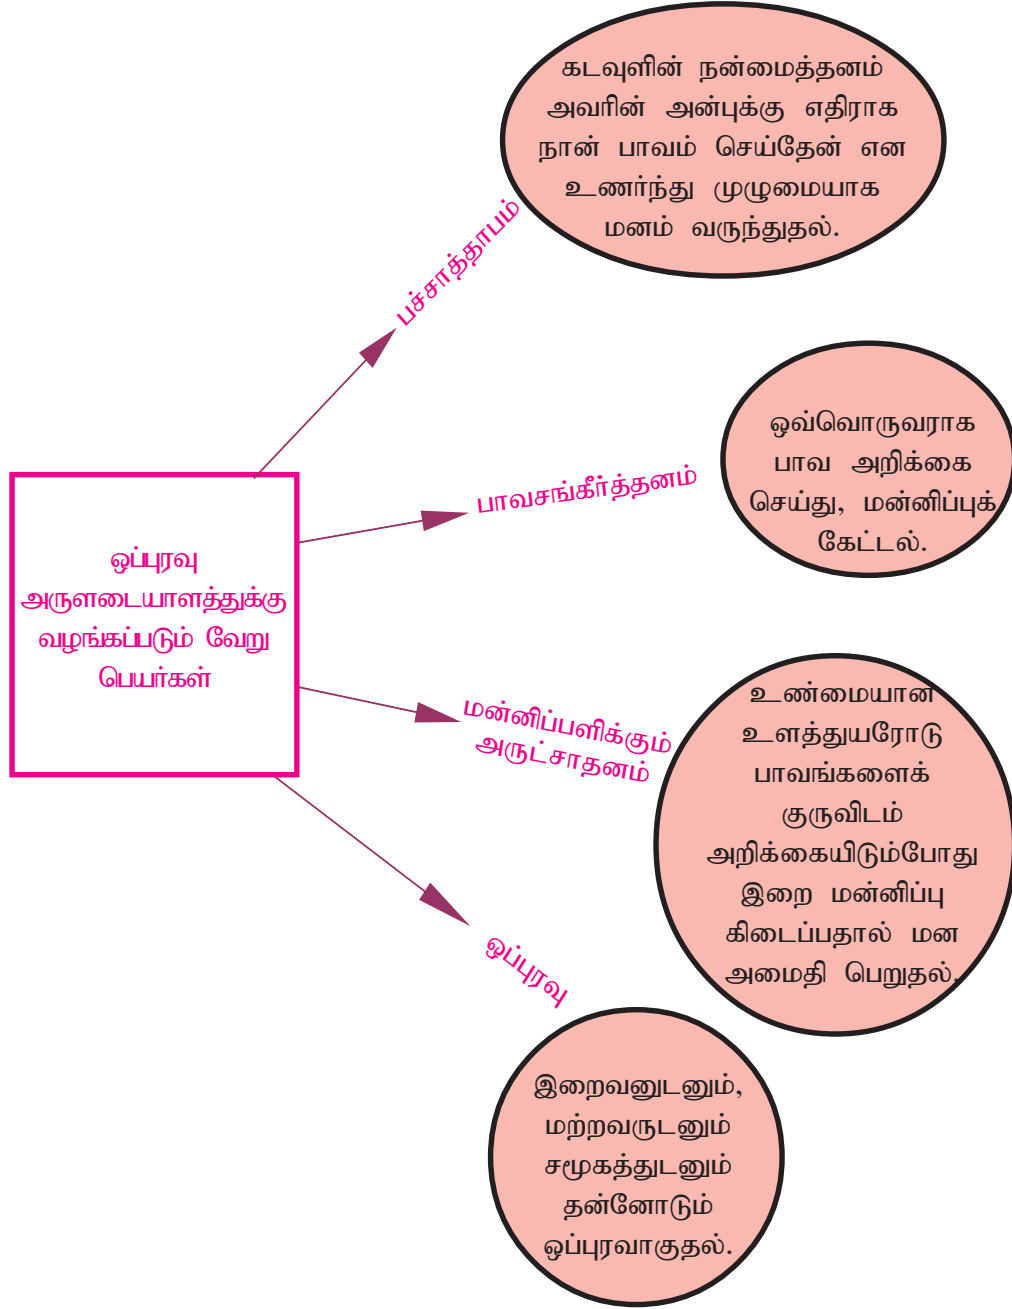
ஒப்புரவு அருளடையாளத்துக்கு வழங்கப்படும் வேறு பெயர்கள்

பச்சாத்தாபம்

கடவுளின் நன்மைத்தனம் அவரின் அன்புக்கு எதிராக நான் பாவம் செய்தேன் என உணர்ந்து முழுமையாக மனம் வருந்துதல்.

பாவசங்கீர்த்தனம்

ஒவ்வொருவராக பாவ அறிக்கை செய்து, மன்னிப்புக் கேட்டல்.

மன்னிப்பளிக்கும் அருட்சாதனம்

உண்மையான உளத்துயரோடு பாவங்களைக் குருவிடம் அறிக்கையிடும்போது இறை மன்னிப்பு கிடைப்பதால் மன அமைதி பெறுதல்.

ஒப்புரவு

இறைவனுடனும், மற்றவருடனும் சமூகத்துடனும் தன்னோடும் ஒப்புரவாகுதல்.